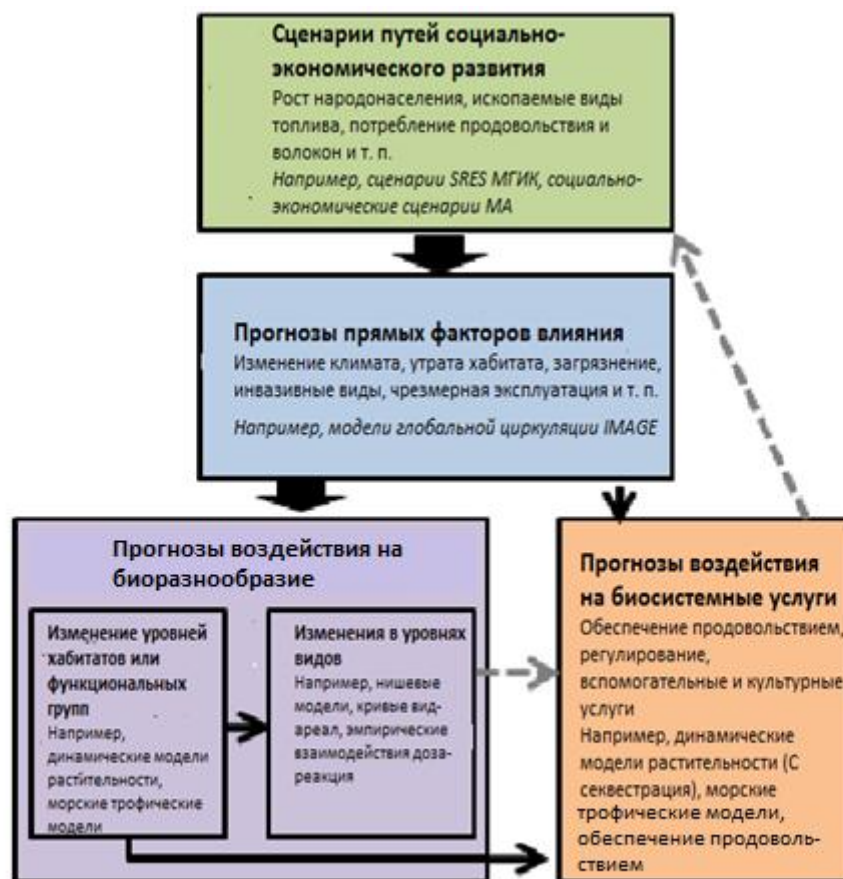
Сценарии путей социально-экономического развития

Рост народонаселения, ископаемые виды топлива, потребление продовольствия и волокон и т. п.

Например, сценарии SRES МГИК, социально-экономические сценарии МА

Прогнозы прямых факторов влияния

Изменение климата, утрата хабитата, загрязнение, инвазивные виды, чрезмерная эксплуатация и т. п.

Например, модели глобальной циркуляции IMAGE

Прогнозы воздействия на биоразнообразие

Изменение уровней хабитатов или функциональных групп

Например, динамические модели растительности, морские трофические модели

Изменения в уровнях видов

Например, нишевые модели, кривые вид-ареал, эмпирические взаимодействия доза-реакция

Прогнозы воздействия на биосистемные услуги

Обеспечение продовольствием, регулирование, вспомогательные и культурные услуги

Например, динамические модели растительности (С секвестрация), морские трофические модели, обеспечение продовольствием